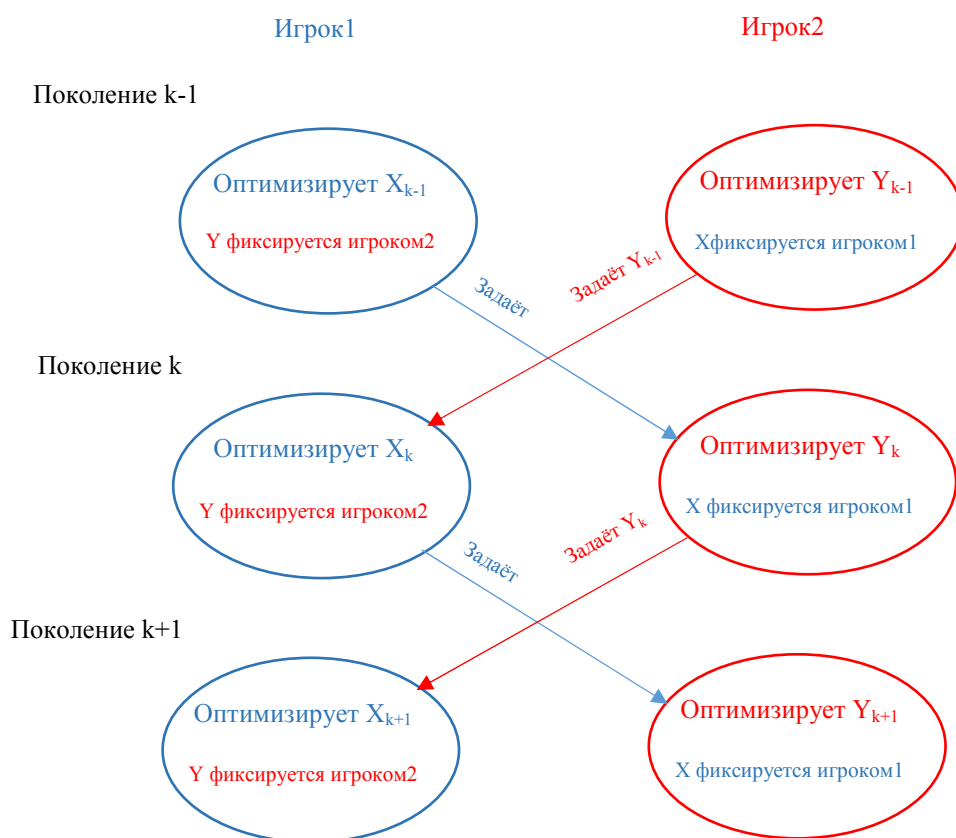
Игрок1

Игрок2

Поколение k-1

Оптимизирует $X_{k-1}$

Y фиксируется игроком2

Оптимизирует $Y_{k-1}$

Xфиксируется игроком1

Задаёт

Задаёт $Y_{k-1}$

Поколение k

Оптимизирует $X_k$

Y фиксируется игроком2

Оптимизирует $Y_k$

X фиксируется игроком1

Задаёт

Задаёт $Y_k$

Поколение k+1

Оптимизирует $X_{k+1}$

Y фиксируется игроком2

Оптимизирует $Y_{k+1}$

X фиксируется игроком1